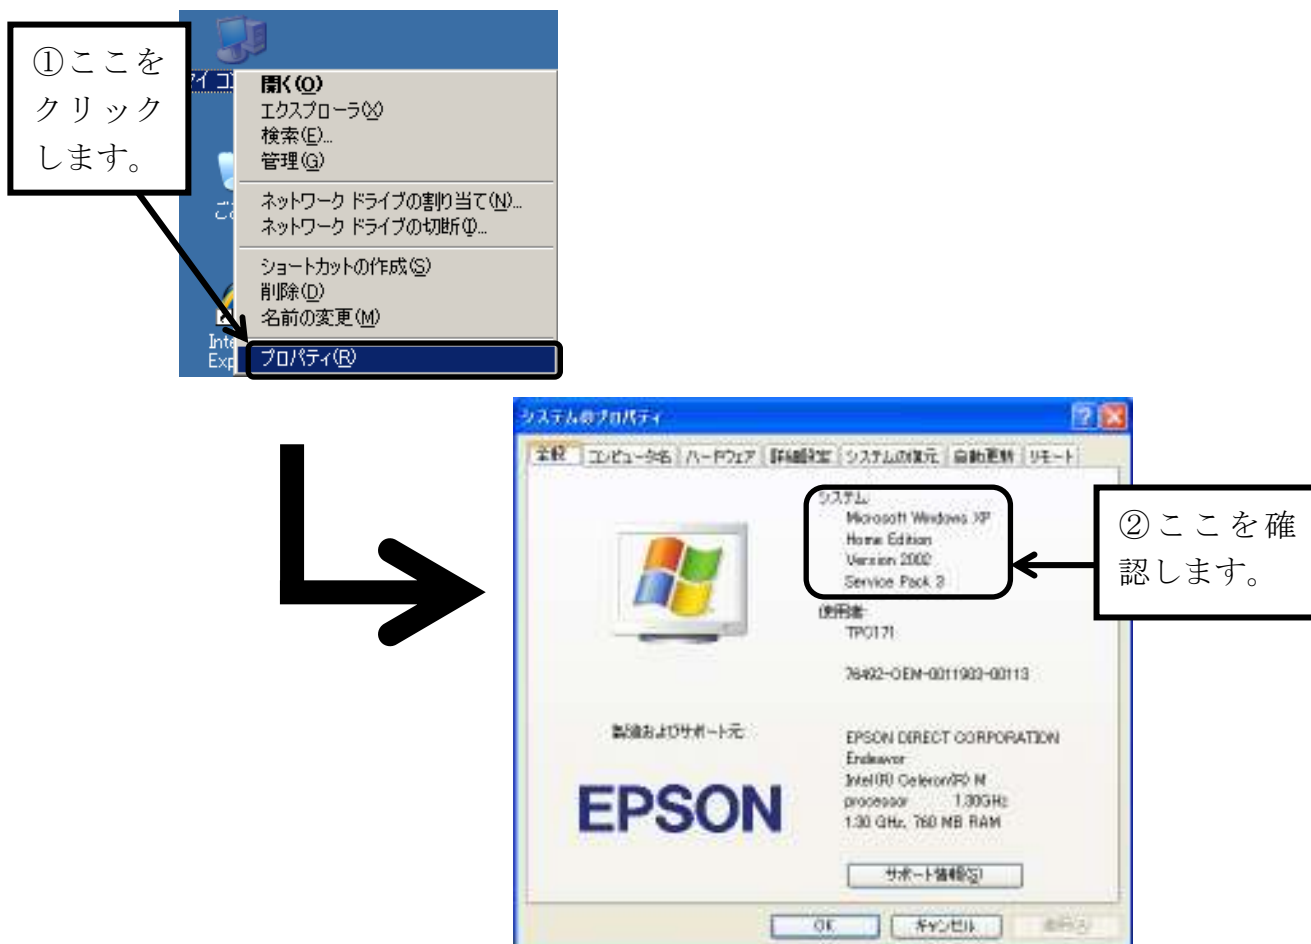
①ここをクリックします。

マイコン

開く(O)
エクスプローラ(X)
検索(E)...
管理(G)

ネットワーク ドライブの割り当て(N)...
ネットワーク ドライブの切断(I)...

ショートカットの作成(S)
削除(D)
名前の変更(M)

プロパティ(R)

ごみ

Inte
Exp

システムのプロパティ

全般 | コンピュータ名 | ハードウェア | 詳細設定 | システムの復元 | 自動更新 | リモート

システム:
Microsoft Windows XP
Home Edition
Version 2002
Service Pack 3

②ここを確認します。

使用者:
TPC171

76492-OEM-0011903-00113

製造およびサポート元:

EPSON

EPSON DIRECT CORPORATION
Endeavor
Intel(R) Celeron(R) M
processor 1.30GHz
1.30 GHz, 760 MB RAM

サポート情報(S)

OK | キャンセル | 適用(A)